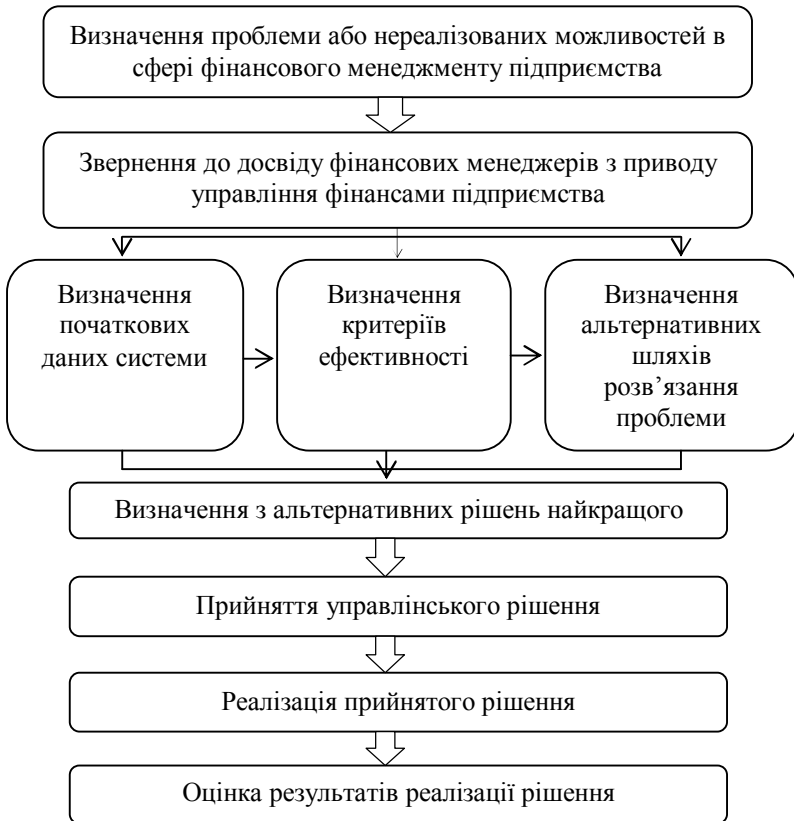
Визначення проблеми або нереалізованих можливостей в сфері фінансового менеджменту підприємства

Звернення до досвіду фінансових менеджерів з приводу управління фінансами підприємства

Визначення початкових даних системи

Визначення критеріїв ефективності

Визначення альтернативних шляхів розв’язання проблеми

Визначення з альтернативних рішень найкращого

Прийняття управлінського рішення

Реалізація прийнятого рішення

Оцінка результатів реалізації рішення